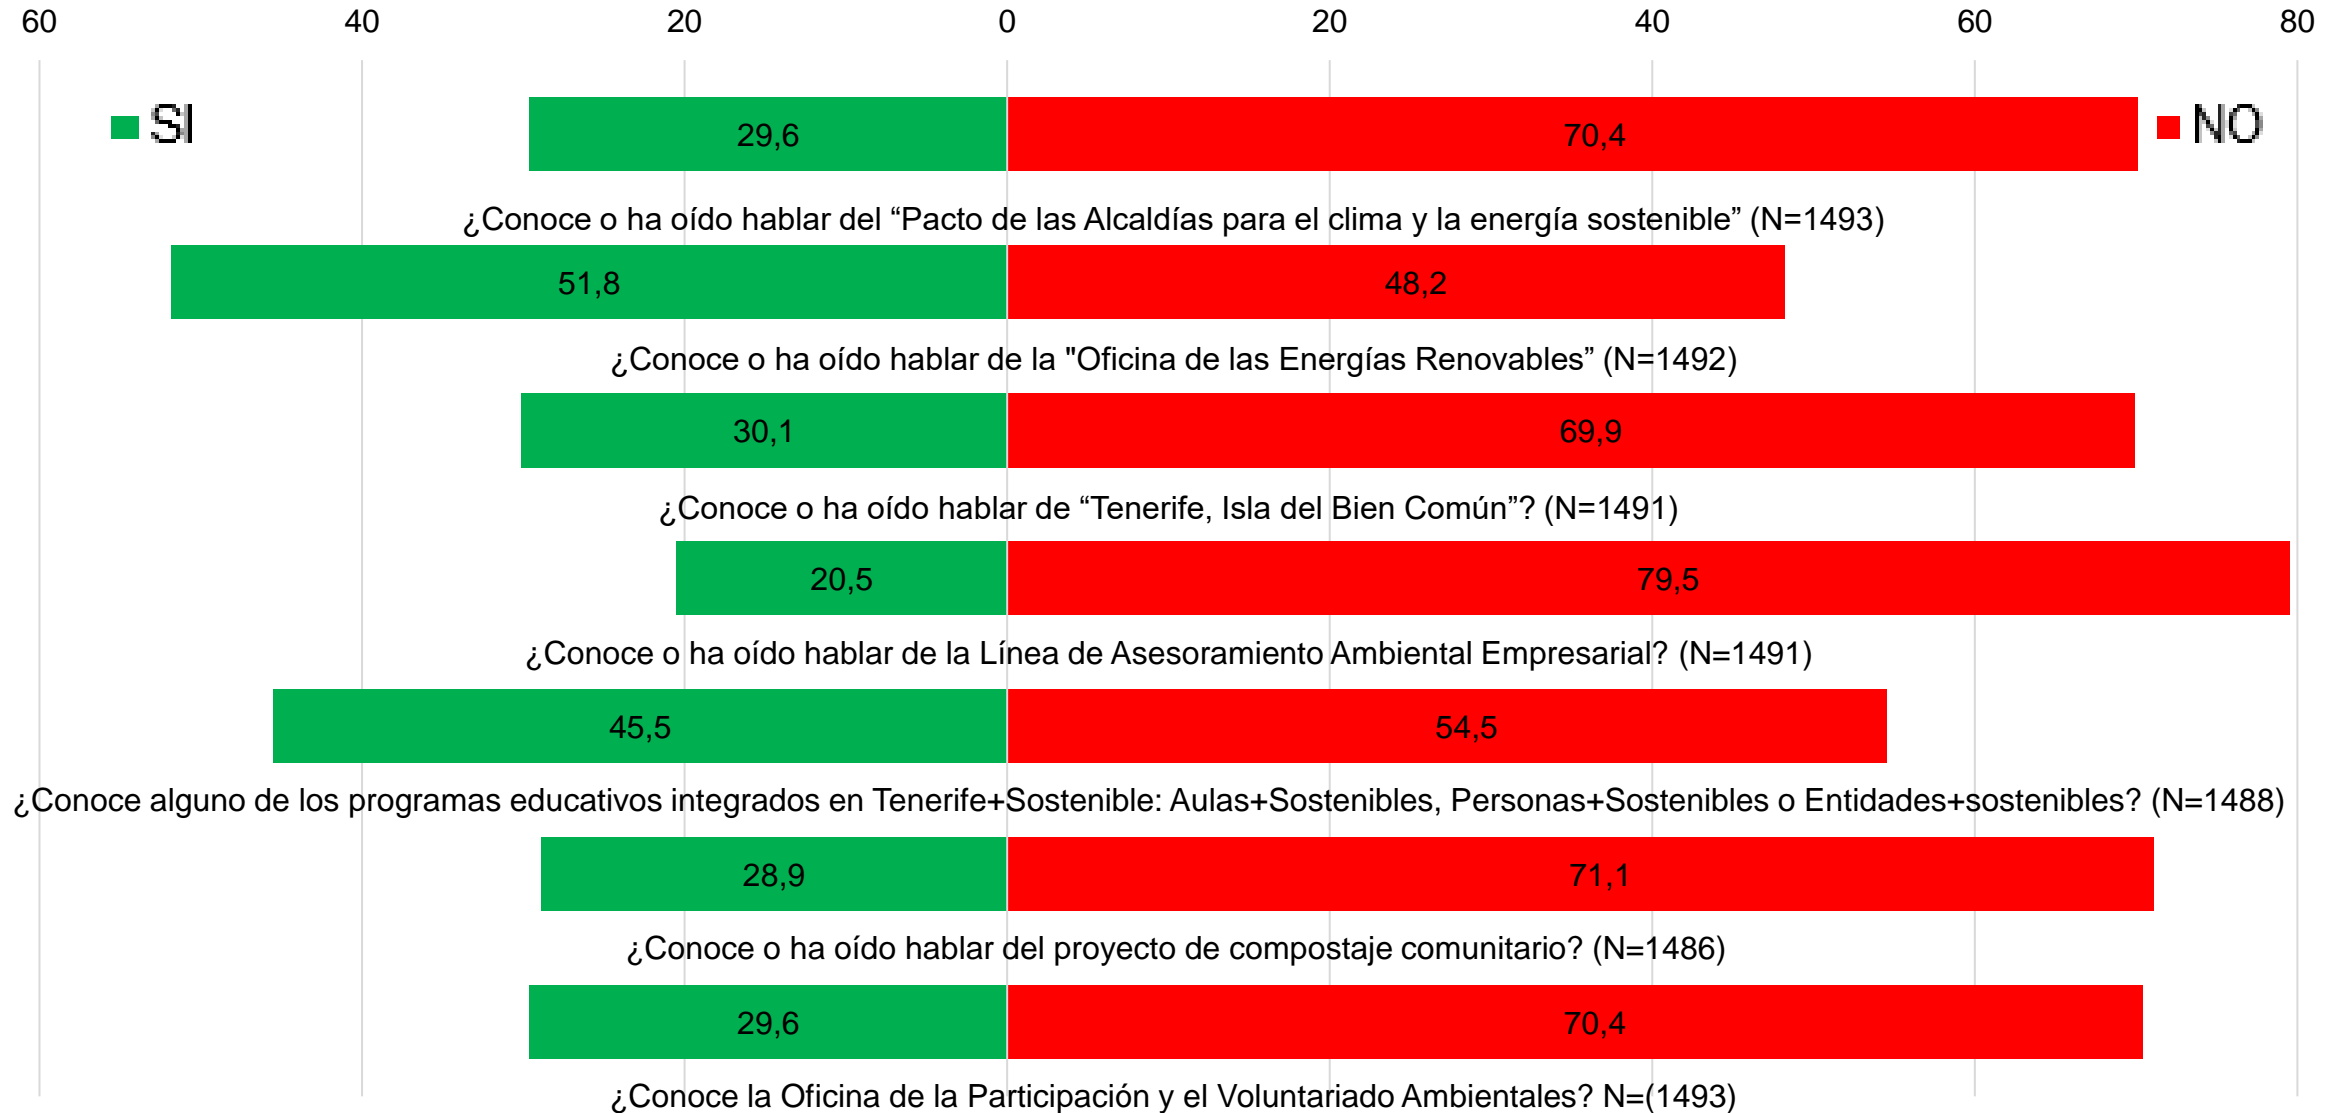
60 40 20 0 20 40 60 80

SI

NO

29,6

70,4

¿Conoce o ha oído hablar del “Pacto de las Alcaldías para el clima y la energía sostenible” (N=1493)

51,8

48,2

¿Conoce o ha oído hablar de la "Oficina de las Energías Renovables” (N=1492)

30,1

69,9

¿Conoce o ha oído hablar de “Tenerife, Isla del Bien Común”? (N=1491)

20,5

79,5

¿Conoce o ha oído hablar de la Línea de Asesoramiento Ambiental Empresarial? (N=1491)

45,5

54,5

¿Conoce alguno de los programas educativos integrados en Tenerife+Sostenible: Aulas+Sostenibles, Personas+Sostenibles o Entidades+sostenibles? (N=1488)

28,9

71,1

¿Conoce o ha oído hablar del proyecto de compostaje comunitario? (N=1486)

29,6

70,4

¿Conoce la Oficina de la Participación y el Voluntariado Ambientales? N=(1493)